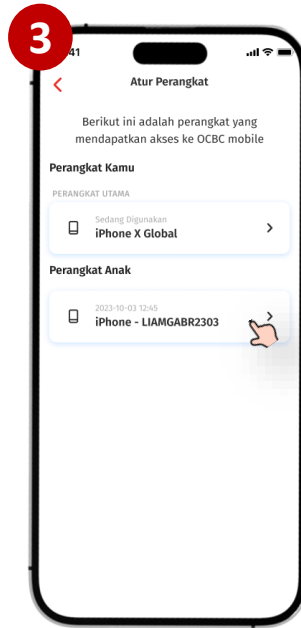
3
41

Atur Perangkat

Berikut ini adalah perangkat yang mendapatkan akses ke OCBC mobile

Perangkat Kamu

PERANGKAT UTAMA

Sedang Digunakan
iPhone X Global

Perangkat Anak

2023-10-03 12:45
iPhone - LIAMGABR2303